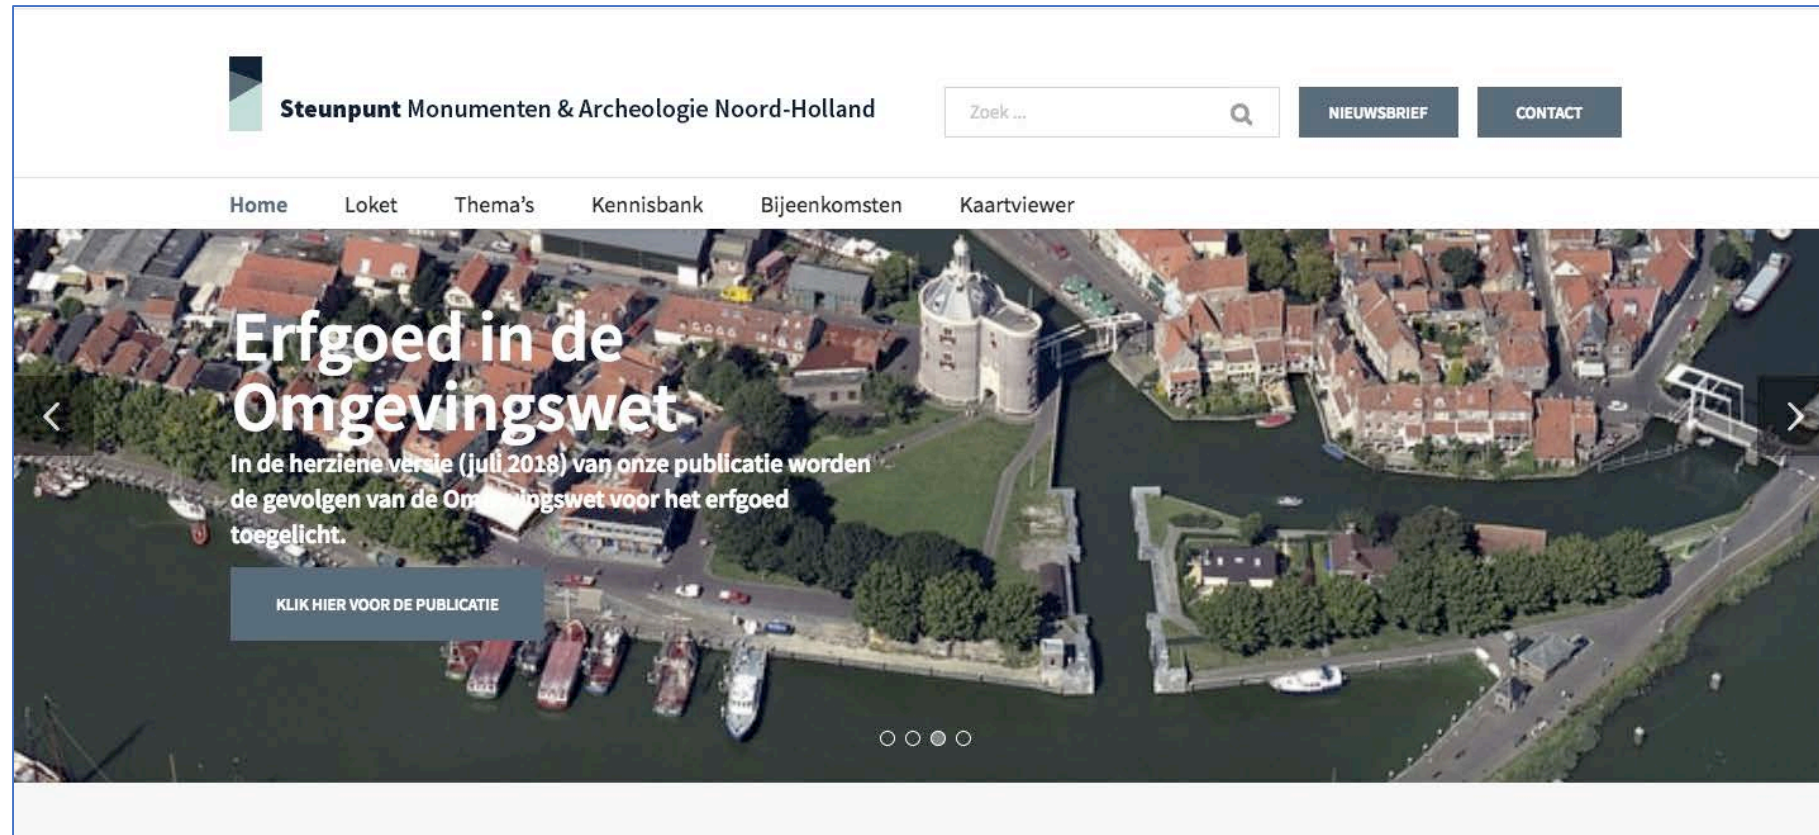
Steunpunt Monumenten & Archeologie Noord-Holland

Zoek ...

NIEUWSBRIEF

CONTACT

Home Loket Thema's Kennisbank Bijeenkomsten Kaartviewer

Erfgoed in de Omgevingswet

In de herziene versie (juli 2018) van onze publicatie worden de gevolgen van de Omgevingswet voor het erfgoed toegelicht.

KLIK HIER VOOR DE PUBLICATIE